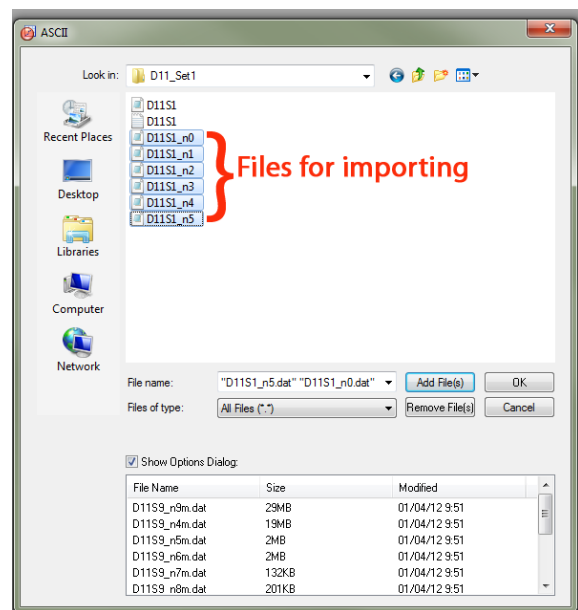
ASCII

Look in: D11_Set1

Recent Places
Desktop
Libraries
Computer
Network

D11S1
D11S1
D11S1_n0
D11S1_n1
D11S1_n2
D11S1_n3
D11S1_n4
D11S1_n5

Files for importing

File name: "D11S1_n5.dat" "D11S1_n0.dat"
Add File(s)
OK
Files of type: All Files (*.*)
Remove File(s)
Cancel

Show Options Dialog:

| File Name | Size | Modified |
|---|---|---|
| D11S9_n9m.dat | 29MB | 01/04/12 9:51 |
| D11S9_n4m.dat | 19MB | 01/04/12 9:51 |
| D11S9_n5m.dat | 2MB | 01/04/12 9:51 |
| D11S9_n6m.dat | 2MB | 01/04/12 9:51 |
| D11S9_n7m.dat | 132KB | 01/04/12 9:51 |
| D11S9_n8m.dat | 201KB | 01/04/12 9:51 |